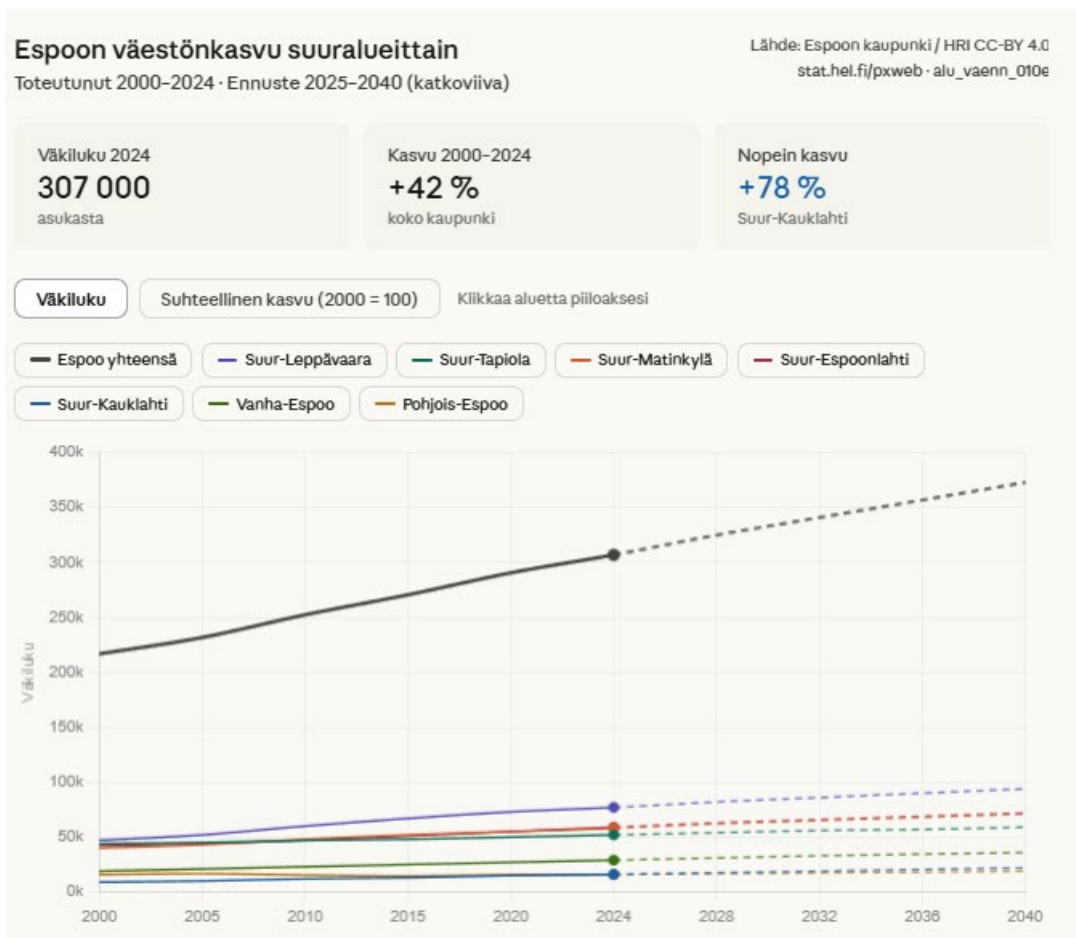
Espoon väestönkasvu suuralueittain
Toteutunut 2000–2024 · Ennuste 2025–2040 (katkoviiva)

Lähde: Espoon kaupunki / HRI CC-BY 4.0
stat.hel.fi/pxweb · alu_vaenn_010e

Väkiluku 2024
307 000
asukasta

Kasvu 2000–2024
+42 %
koko kaupunki

Nopein kasvu
+78 %
Suur-Kauklahti

Väkiluku
Suhteellinen kasvu (2000 = 100)
Klikkaa aluetta piiloaksesi

Espoo yhteensä
Suur-Leppävaara
Suur-Tapiola
Suur-Matinkylä
Suur-Espoonlahti
Suur-Kauklahti
Vanha-Espoo
Pohjois-Espoo

400k
350k
300k
250k
200k
150k
100k
50k
0k
Väkiluku

2000
2005
2010
2015
2020
2024
2028
2032
2036
2040